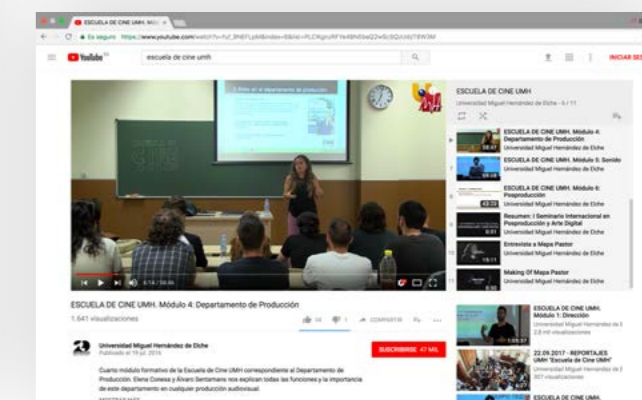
ESCUELA DE CINE UMH. Módu ×

Es seguro https://www.youtube.com/watch?v=hZ_8N61pM&index=8&list=PLCKgUuRFYe4BN6tel22w5c5QUoVjzT6W3M

YouTube ES

escuela de cine umh

INICIAR SESIÓN

1. Entre el departamento de producción

6:14 / 58:06

ESCUELA DE CINE UMH

Universidad Miguel Hernández de Elche - 6 / 11

ESCUELA DE CINE UMH. Módulo 4: Departamento de Producción
Universidad Miguel Hernández de Elche

ESCUELA DE CINE UMH. Módulo 5: Sonido
Universidad Miguel Hernández de Elche

ESCUELA DE CINE UMH. Módulo 6: Posproducción
Universidad Miguel Hernández de Elche

Resumen: I Seminario Internacional en Posproducción y Arte Digital
Universidad Miguel Hernández de Elche

Entrevista a Mapa Pastor
Universidad Miguel Hernández de Elche

Making Of Mapa Pastor
Universidad Miguel Hernández de Elche

ESCUELA DE CINE UMH. Módulo 4: Departamento de Producción

1.641 visualizaciones

34 1 COMPARTIR

Universidad Miguel Hernández de Elche
Publicado el 19 jul. 2016

SUSCRIBIRSE 47 MIL

Cuarto módulo formativo de la Escuela de Cine UMH correspondiente al Departamento de Producción. Elena Conesa y Álvaro Santamaru nos explican todas las funciones y la importancia de este departamento en cualquier producción audiovisual.

MOSTRAR MÁS

ESCUELA DE CINE UMH. Módulo 1: Dirección
Universidad Miguel Hernández de E
2,8 mil visualizaciones

22.09.2017 - REPORTAJES UMH "Escuela de Cine UMH"
Universidad Miguel Hernández de E
307 visualizaciones

ESCUELA DE CINE UMH.